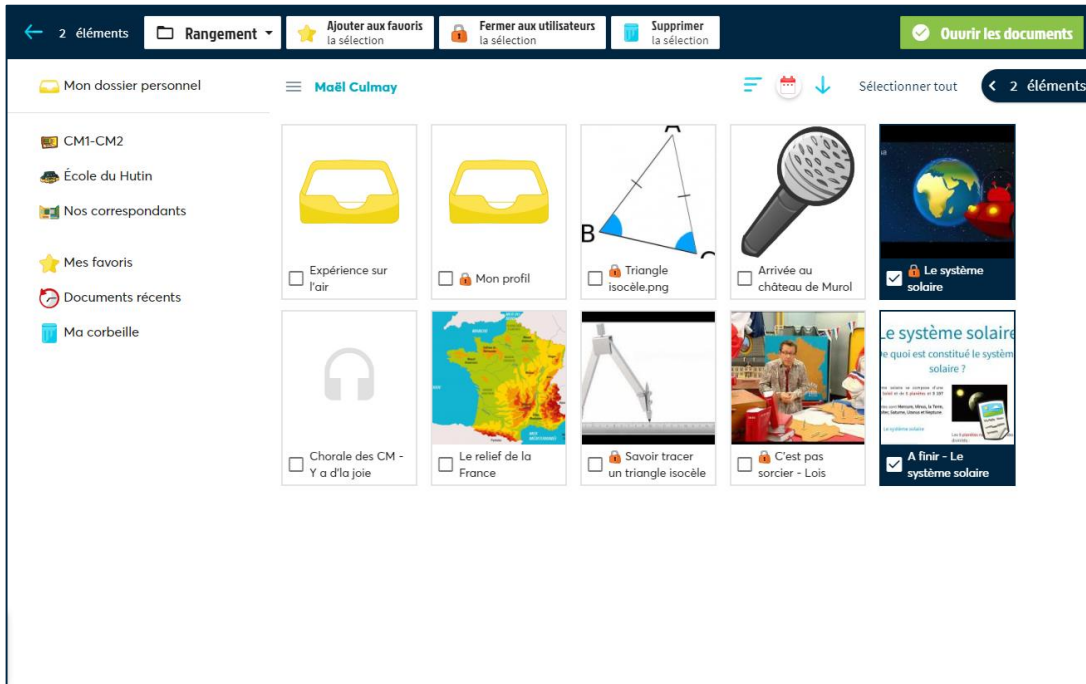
2 éléments

Rangement

Ajouter aux favoris
la sélection

Fermer aux utilisateurs
la sélection

Supprimer
la sélection

Ouvrir les documents

Mon dossier personnel

CM1-CM2

École du Hutin

Nos correspondants

Mes favoris

Documents récents

Ma corbeille

Maël Culmay

Sélectionner tout

2 éléments

Expérience sur l'air

Mon profil

A
B
C

Triangle isocèle.png

Arrivée au château de Murol

Le système solaire

Chorale des CM - Y a d'la joie

Le relief de la France

Savoir tracer un triangle isocèle

C'est pas sorcier - Lois

Le système solaire
e quoi est constitué le systèm solaire ?

A finir - Le système solaire